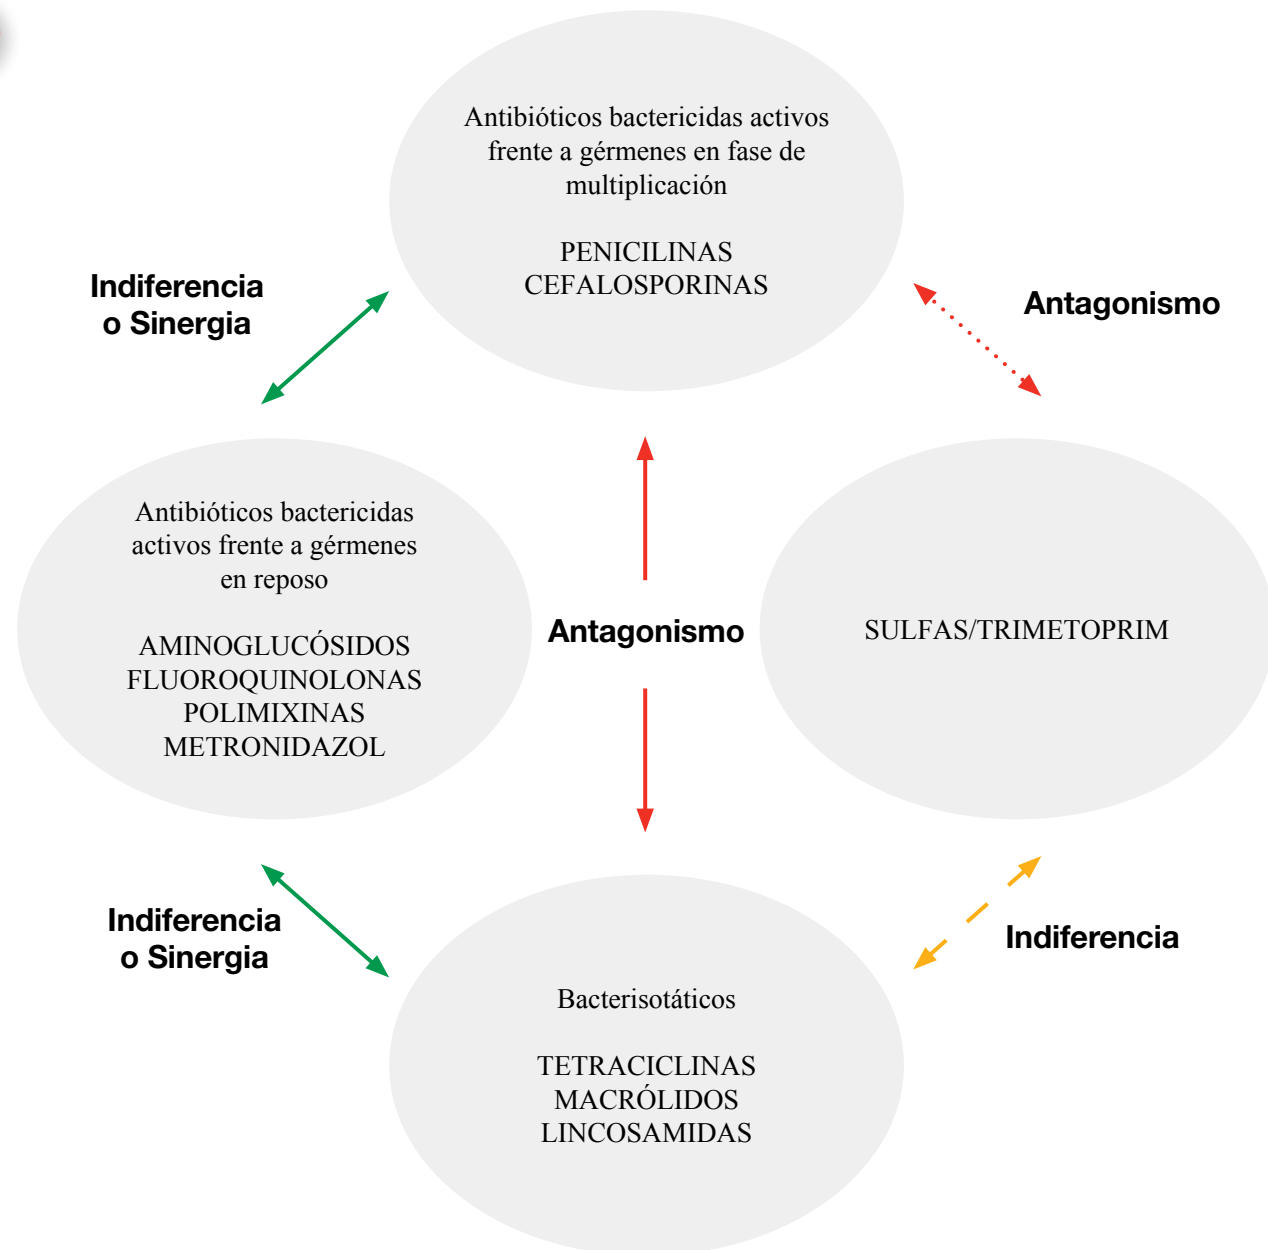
Antibióticos bactericidas activos frente a gérmenes en fase de multiplicación

PENICILINAS
CEFALOSPORINAS

Indiferencia o Sinergia

Antagonismo

Antibióticos bactericidas activos frente a gérmenes en reposo

AMINOGLUCÓSIDOS
FLUOROQUINOLONAS
POLIMIXINAS
METRONIDAZOL

Antagonismo

SULFAS/TRIMETOPRIM

Indiferencia o Sinergia

Indiferencia

Bacterisotáticos

TETRACICLINAS
MACRÓLIDOS
LINCOSAMIDAS